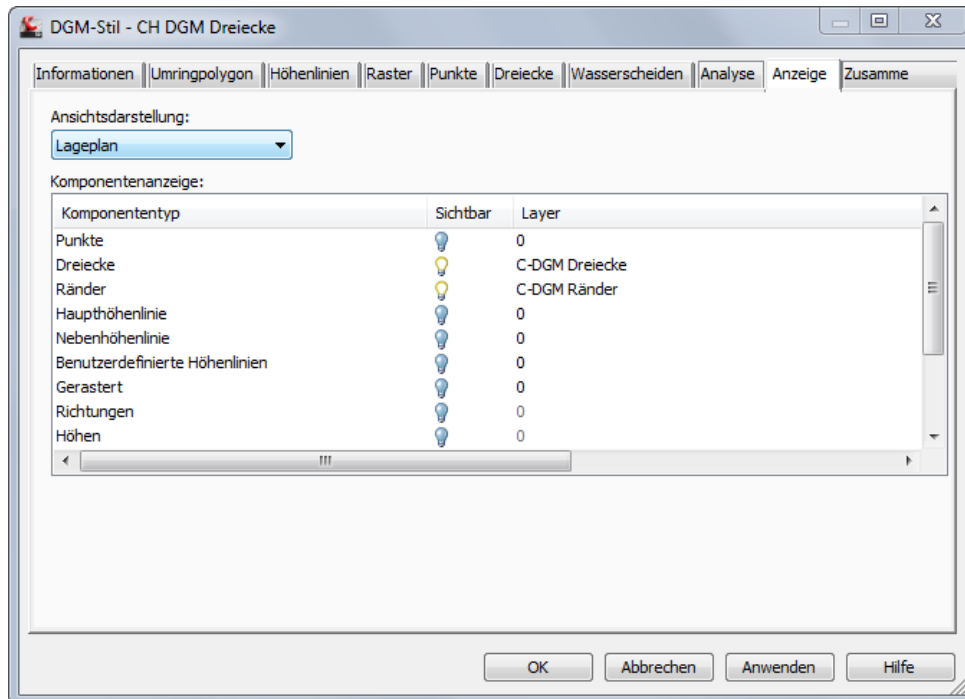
DGM-Stil - CH DGM Dreiecke

Informationen | Umringpolygon | Höhenlinien | Raster | Punkte | Dreiecke | Wasserscheiden | Analyse | Anzeige | Zusamme

Ansichtsdarstellung:

Lageplan

Komponentenanzeige:

| Komponententyp | Sichtbar | Layer |
|---|---|---|
| Punkte | | 0 |
| Dreiecke | | C-DGM Dreiecke |
| Ränder | | C-DGM Ränder |
| Haupthöhenlinie | | 0 |
| Nebenhöhenlinie | | 0 |
| Benutzerdefinierte Höhenlinien | | 0 |
| Gerastert | | 0 |
| Richtungen | | 0 |
| Höhen | | 0 |

OK | Abbrechen | Anwenden | Hilfe